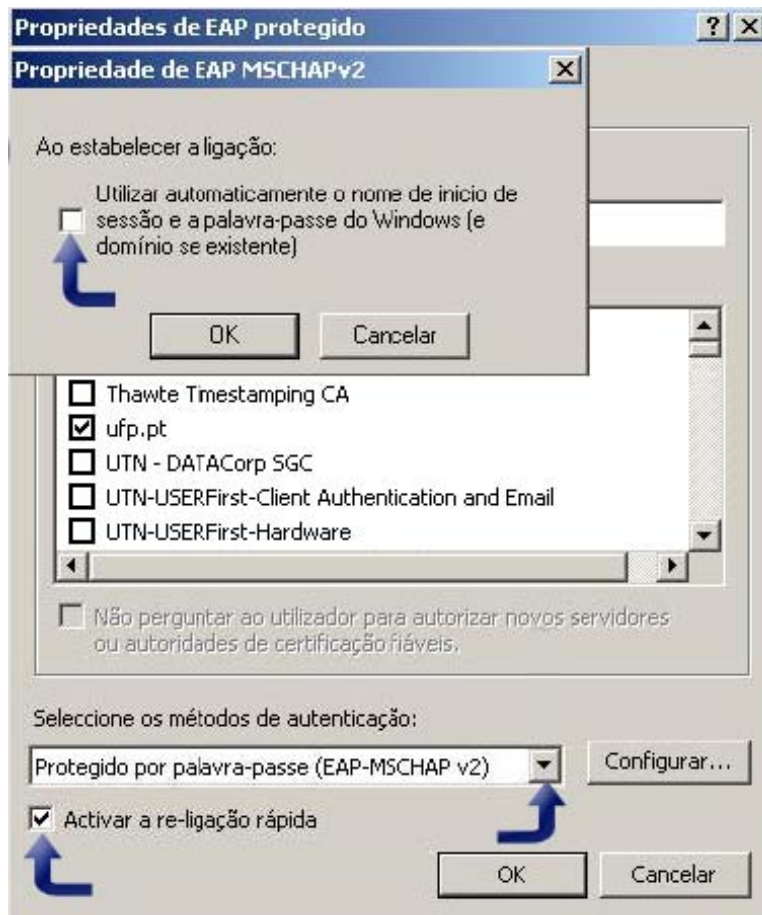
Propriedades de EAP protegido

?

X

Propriedade de EAP MSCHAPv2

X

Ao estabelecer a ligação:

Utilizar automaticamente o nome de inicio de sessão e a palavra-passe do Windows (e domínio se existente)

OK

Cancelar

Thawte Timestamping CA

ufp.pt

UTN - DATACorp SGC

UTN-USERFirst-Client Authentication and Email

UTN-USERFirst-Hardware

Não perguntar ao utilizador para autorizar novos servidores ou autoridades de certificação fiáveis.

Seleccione os métodos de autenticação:

Protegido por palavra-passe (EAP-MSCHAP v2)

Configurar...

Activar a re-ligação rápida

OK

Cancelar